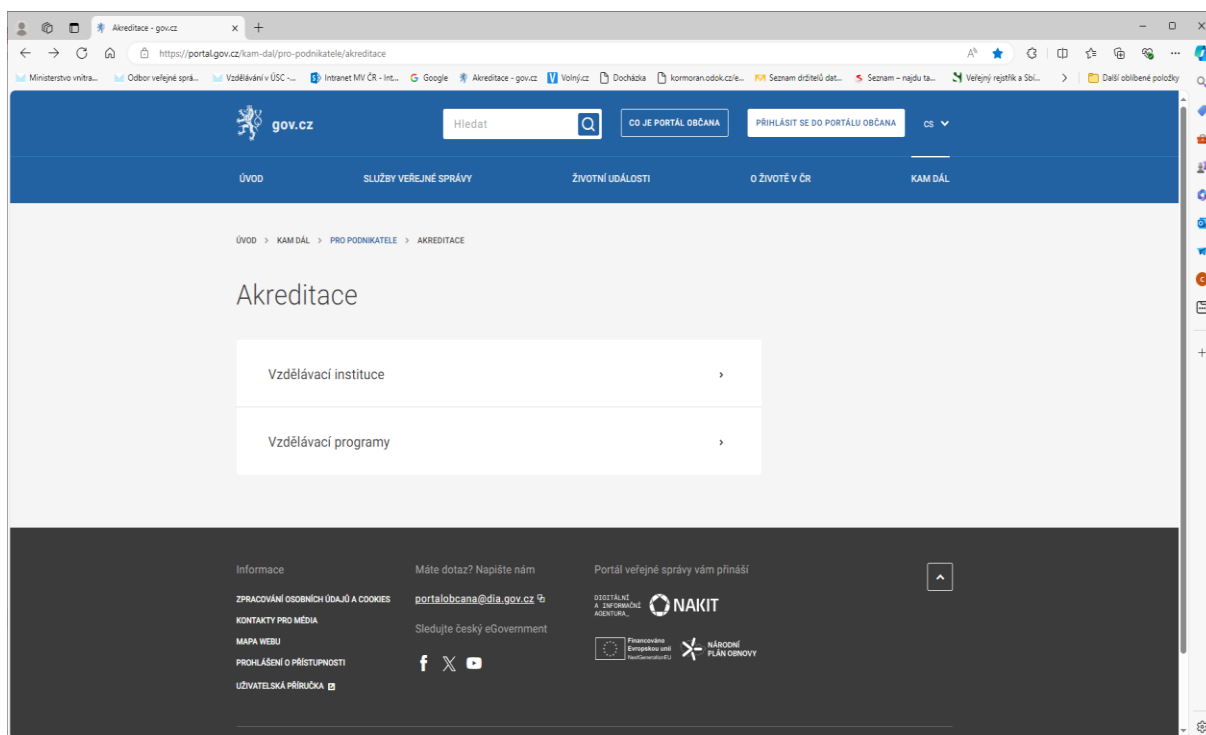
Akreditace - gov.cz

https://portal.gov.cz/kam-dal/pro-podnikatele/akreditace

Ministerstvo vnitra... Odbor veřejné sprá... Vzdělávání v ÚSC -... Intranet MV ČR - Int... Google Akreditace - gov.cz Volný.cz Docházka kormoran.odok.cz/e... Seznam držitelů dat... Seznam – najdu ta... Veřejný rejstřík a Sbí... Další oblíbené položky

gov.cz

Hledat

CO JE PORTÁL OBČANA

PŘIHLÁSIT SE DO PORTÁLU OBČANA

CS

ÚVOD
SLUŽBY VEŘEJNÉ SPRÁVY
ŽIVOTNÍ UDÁLOSTI
O ŽIVOTĚ V ČR
KAM DÁL

ÚVOD > KAM DÁL > PRO PODNIKATELE > AKREDITACE

Akreditace

Vzdělávací instituce

Vzdělávací programy

Informace

ZPRACOVÁNÍ OSOBNÍCH ÚDAJŮ A COOKIES

KONTAKTY PRO MÉDIA

MAPA WEBU

PROHLÁŠENÍ O PŘÍSTUPNOSTI

UŽIVATELSKÁ PŘÍRUČKA

Máte dotaz? Napište nám

portalobcana@dia.gov.cz

Sledujte český eGovernment

Portál veřejné správy vám přináší

DIGITÁLNÍ A INFORMAČNÍ AGENTURA_

NAKIT

Financováno Evropskou unií NextGenerationEU

NÁRODNÍ PLÁN OBNOVY